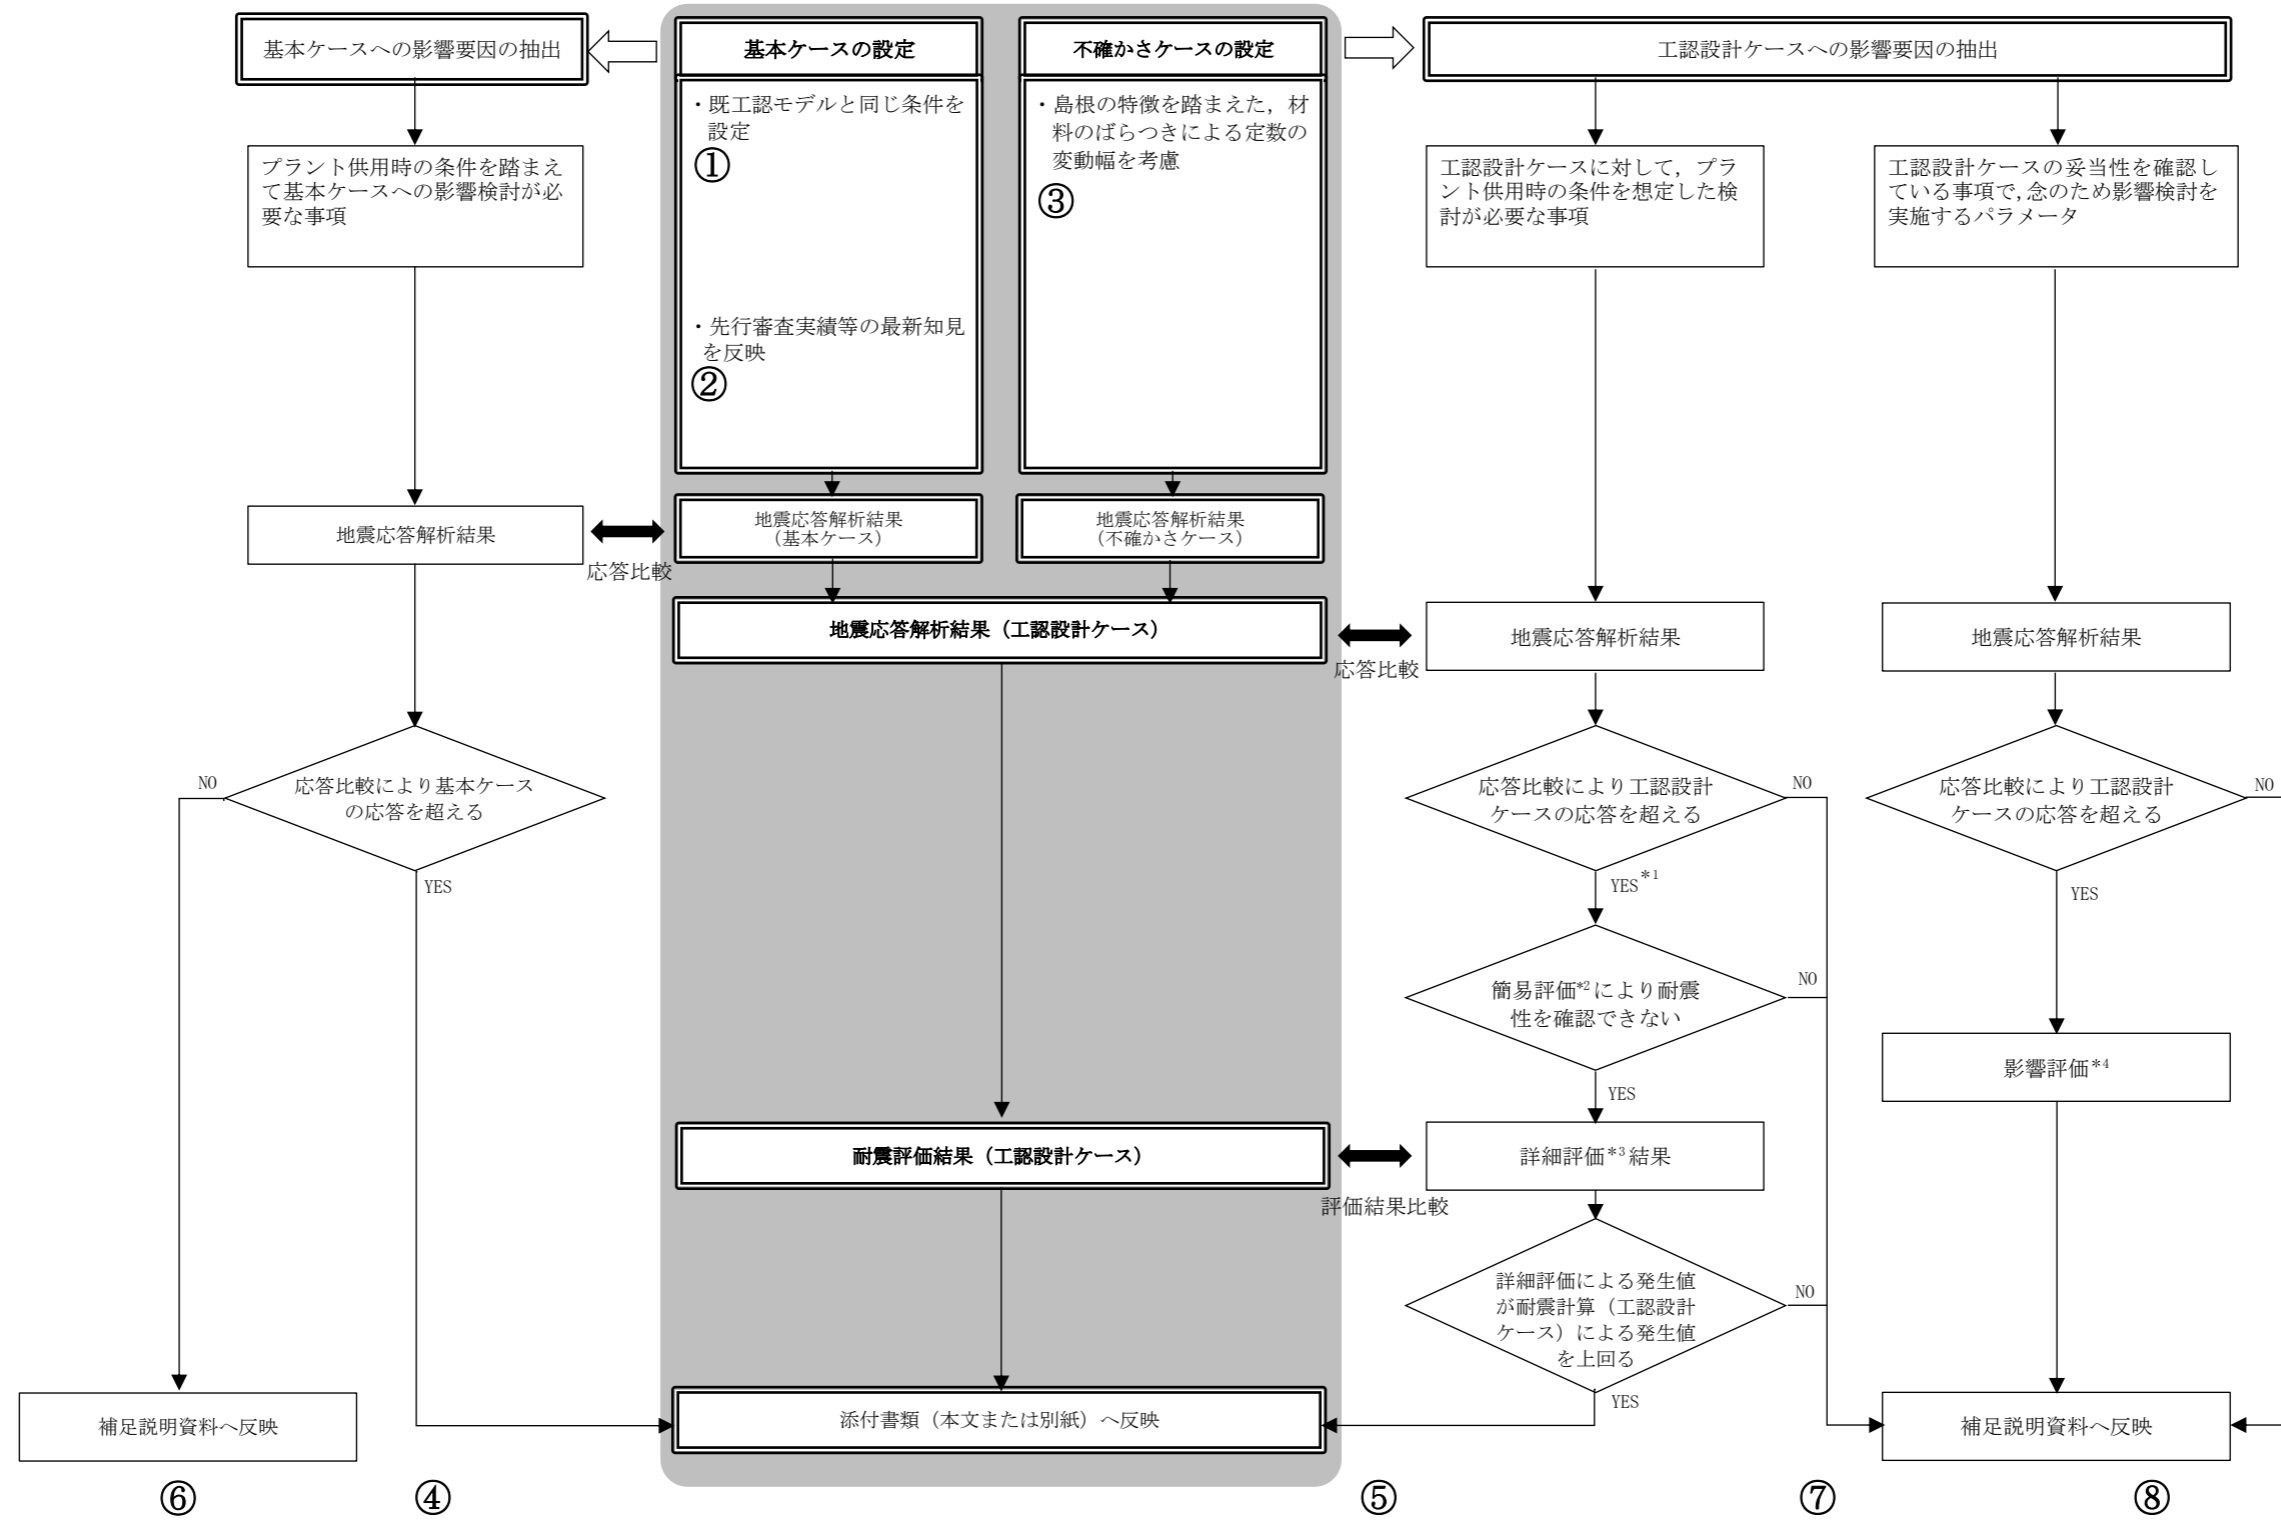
基本ケースへの影響要因の抽出

基本ケースの設定

不確かさケースの設定

工認設計ケースへの影響要因の抽出

・既工認モデルと同じ条件を設定
①

・先行審査実績等の最新知見を反映
②

・島根の特徴を踏まえた，材料のばらつきによる定数の変動幅を考慮
③

プラント供用時の条件を踏まえて基本ケースへの影響検討が必要な事項

工認設計ケースに対して，プラント供用時の条件を想定した検討が必要な事項

工認設計ケースの妥当性を確認している事項で,念のため影響検討を実施するパラメータ

地震応答解析結果

地震応答解析結果
（基本ケース）

地震応答解析結果
（不確かさケース）

応答比較

地震応答解析結果（工認設計ケース）

地震応答解析結果

地震応答解析結果

応答比較

NO

応答比較により基本ケースの応答を超える

YES

応答比較により工認設計ケースの応答を超える

NO

YES$^{*1}$

応答比較により工認設計ケースの応答を超える

NO

YES

簡易評価$^{*2}$により耐震性を確認できない

NO

YES

影響評価$^{*4}$

耐震評価結果（工認設計ケース）

詳細評価$^{*3}$結果

評価結果比較

詳細評価による発生値が耐震計算（工認設計ケース）による発生値を上回る

NO

YES

補足説明資料へ反映

添付書類（本文または別紙）へ反映

補足説明資料へ反映

⑥ ④ ⑤ ⑦ ⑧